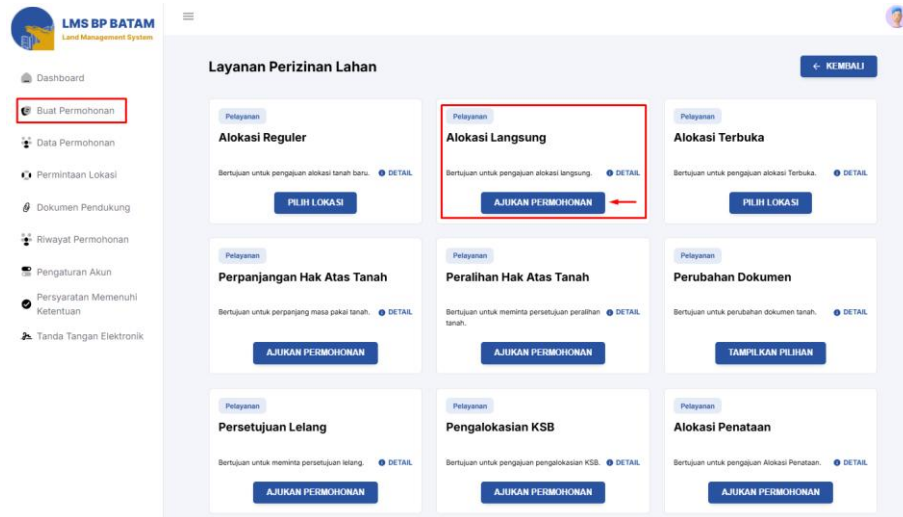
LMS BP BATAM
Land Management System

Dashboard
Buat Permohonan
Data Permohonan
Permintaan Lokasi
Dokumen Pendukung
Riwayat Permohonan
Pengaturan Akun
Persyaratan Memenuhi Ketentuan
Tanda Tangan Elektronik

Layanan Perizinan Lahan

← KEMBALI

Pelayanan
Alokasi Reguler
Bertujuan untuk pengajuan alokasi tanah baru.
DETAIL
PILIH LOKASI

Pelayanan
Alokasi Langsung
Bertujuan untuk pengajuan alokasi langsung.
DETAIL
AJUKAN PERMOHONAN

Pelayanan
Alokasi Terbuka
Bertujuan untuk pengajuan alokasi Terbuka.
DETAIL
PILIH LOKASI

Pelayanan
Perpanjangan Hak Atas Tanah
Bertujuan untuk perpanjang masa pakai tanah.
DETAIL
AJUKAN PERMOHONAN

Pelayanan
Peralihan Hak Atas Tanah
Bertujuan untuk meminta persetujuan peralihan tanah.
DETAIL
AJUKAN PERMOHONAN

Pelayanan
Perubahan Dokumen
Bertujuan untuk perubahan dokumen tanah.
DETAIL
TAMPILKAN PILIHAN

Pelayanan
Persetujuan Lelang
Bertujuan untuk meminta persetujuan lelang.
DETAIL
AJUKAN PERMOHONAN

Pelayanan
Pengalokasian KSB
Bertujuan untuk pengajuan pengalokasian KSB.
DETAIL
AJUKAN PERMOHONAN

Pelayanan
Alokasi Penataan
Bertujuan untuk pengajuan Alokasi Penataan.
DETAIL
AJUKAN PERMOHONAN